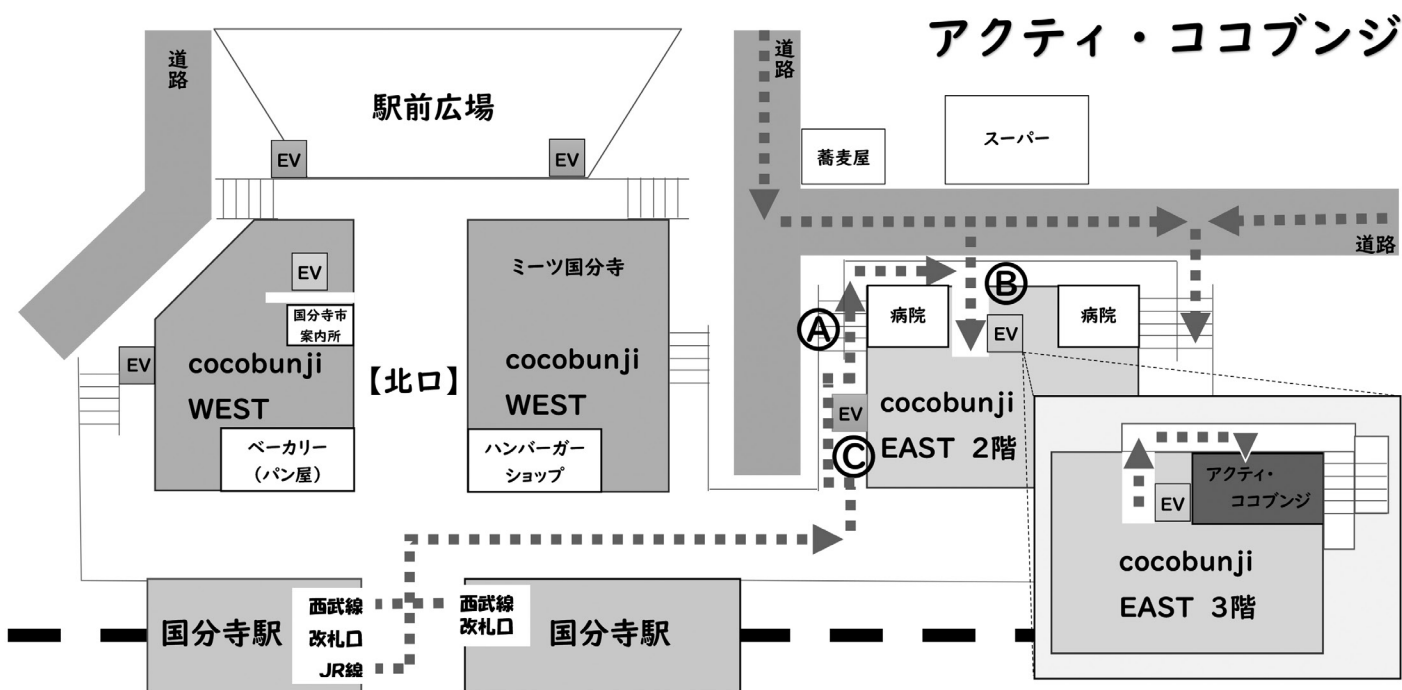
アクティ・ココブンジ

道路

駅前広場

EV

EV

道路

スーパー

蕎麦屋

道路

EV

国分寺市案内所

EV

cocobunji WEST

ベーカリー（パン屋）

【北口】

ミーツ国分寺

cocobunji WEST

ハンバーガーショップ

Ⓐ

病院

Ⓑ

EV

病院

EV

Ⓒ

cocobunji EAST 2階

EV

アクティ・ココブンジ

cocobunji EAST 3階

国分寺駅

西武線改札口

JR線

西武線改札口

国分寺駅